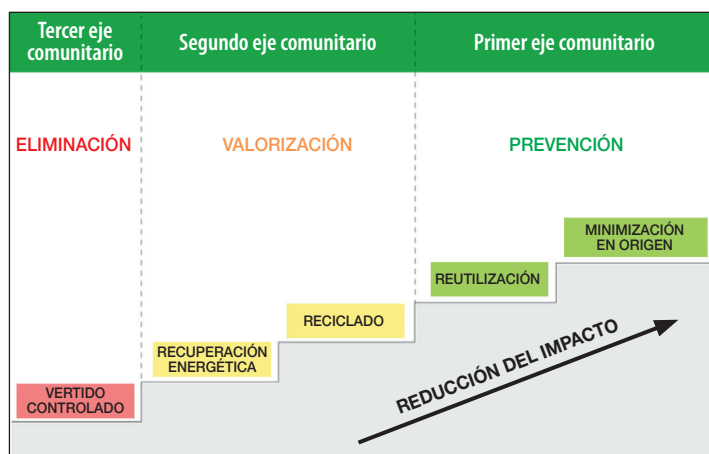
Tercer eje comunitario

Segundo eje comunitario

Primer eje comunitario

ELIMINACIÓN

VALORIZACIÓN

PREVENCIÓN

MINIMIZACIÓN EN ORIGEN

REUTILIZACIÓN

RECICLADO

RECUPERACIÓN ENERGÉTICA

VERTIDO CONTROLADO

REDUCCIÓN DEL IMPACTO